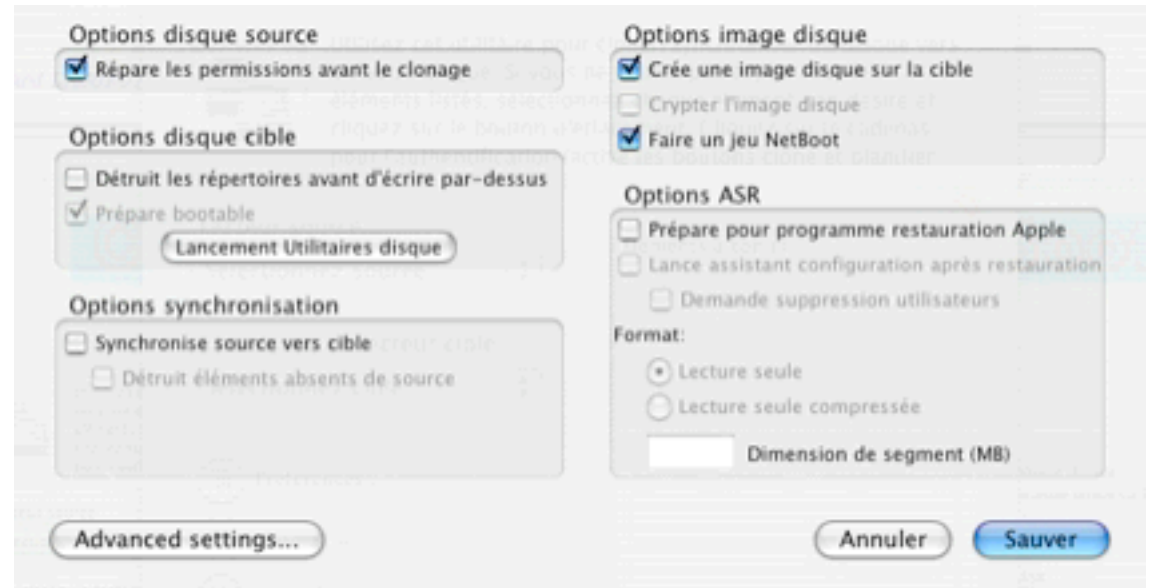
Options disque source

Répare les permissions avant le clonage

Options disque cible

Détruit les répertoires avant d'écrire par-dessus

Prépare bootable

Lancement Utilitaires disque

Options synchronisation

Synchronise source vers cible

Détruit éléments absents de source

Options image disque

Crée une image disque sur la cible

Crypter l'image disque

Faire un jeu NetBoot

Options ASR

Prépare pour programme restauration Apple

Lance assistant configuration après restauration

Demande suppression utilisateurs

Format:

Lecture seule

Lecture seule compressée

Dimension de segment (MB)

Advanced settings...

Annuler

Sauver